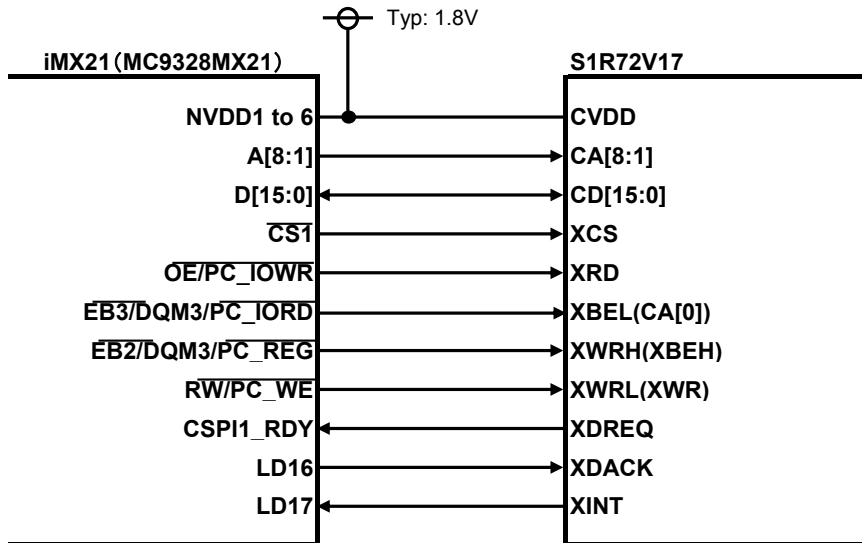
Typ: 1.8V

iMX21（MC9328MX21）

NVDD1 to 6
A[8:1]
D[15:0]
$\overline{\text{CS1}}$
$\overline{\text{OE}}/\overline{\text{PC\_IOWR}}$
$\overline{\text{EB3}}/\overline{\text{DQM3}}/\overline{\text{PC\_IORD}}$
$\overline{\text{EB2}}/\overline{\text{DQM3}}/\overline{\text{PC\_REG}}$
$\overline{\text{RW}}/\overline{\text{PC\_WE}}$
CSPI1_RDY
LD16
LD17

S1R72V17

CVDD
CA[8:1]
CD[15:0]
XCS
XRD
XBEL(CA[0])
XWRH(XBEH)
XWRL(XWR)
XDREQ
XDACK
XINT